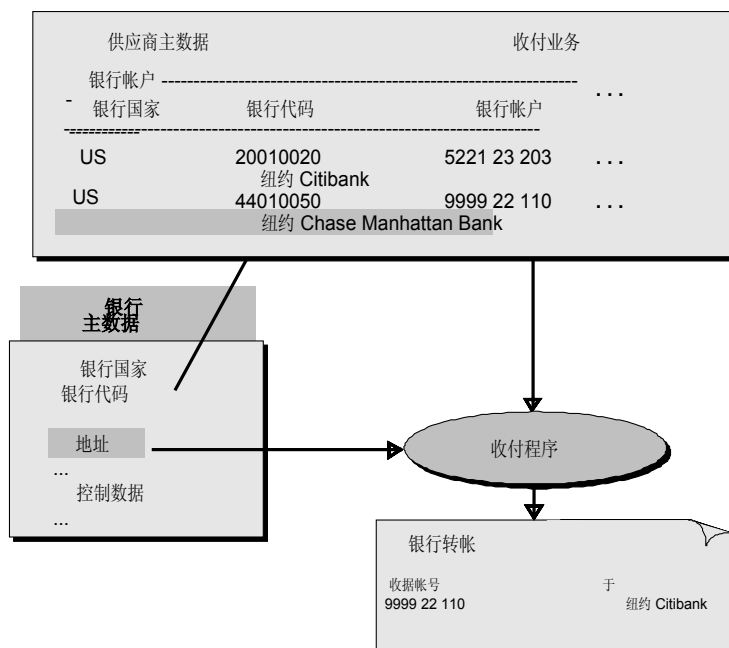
供应商主数据

收付业务

银行帐户

| 银行国家 | 银行代码 | 银行帐户 | |
|---|---|---|---|
| US | 20010020<br>纽约 Citibank | 5221 23 203 | ... |
| US | 44010050<br>纽约 Chase Manhattan Bank | 9999 22 110 | ... |

银行主数据

银行国家
银行代码

地址
...
控制数据
...

收付程序

银行转帐

收据帐号
9999 22 110

于
纽约 Citibank